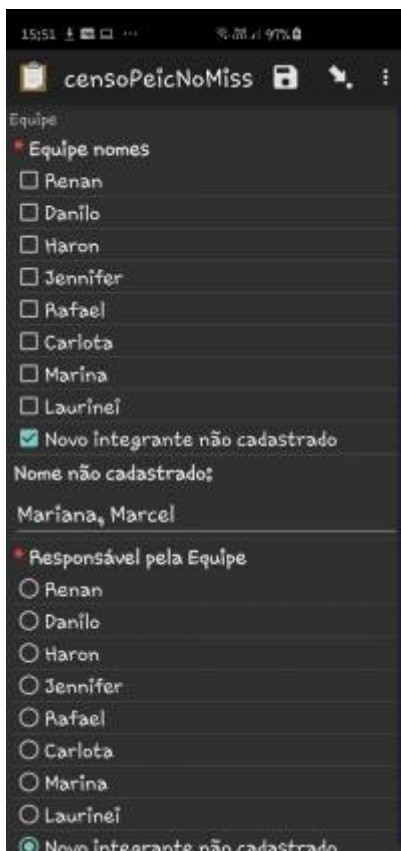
15:51 97%

censoPeicNoMiss

Equipe

* Equipe nomes

☐ Renan
☐ Danilo
☐ Haron
☐ Jennifer
☐ Rafael
☐ Carlota
☐ Marina
☐ Laurinei
☑ Novo integrante não cadastrado

Nome não cadastrado:

Mariana, Marcel

* Responsável pela Equipe

○ Renan
○ Danilo
○ Haron
○ Jennifer
○ Rafael
○ Carlota
○ Marina
○ Laurinei
◉ Novo integrante não cadastrado